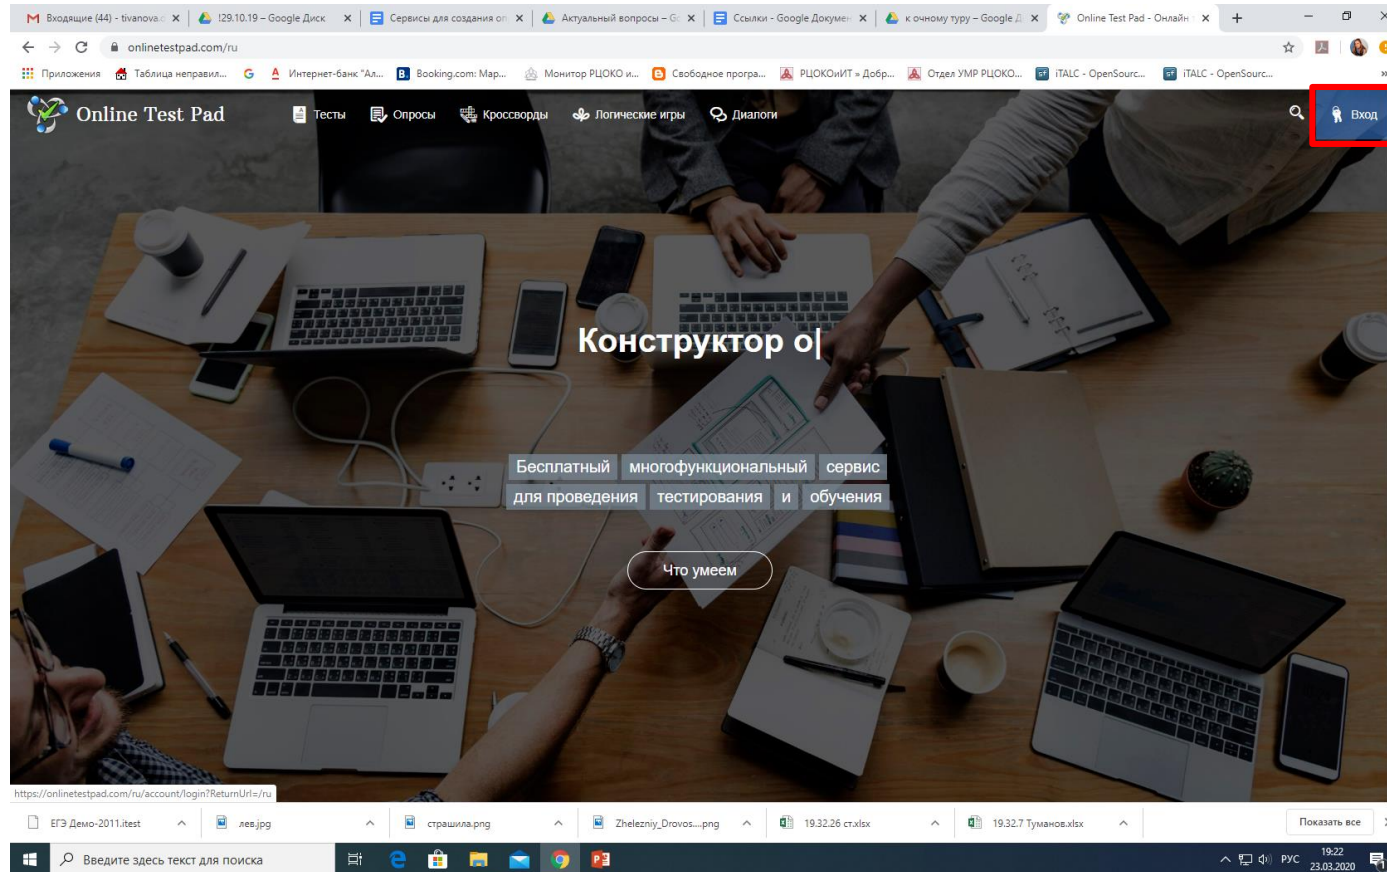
Входящие (44) - tivanova.c ×
!29.10.19 – Google Диск ×
Сервисы для создания он ×
Актуальный вопросы – Gc ×
Ссылки - Google Докумен ×
к очному туру – Google Д ×
Online Test Pad - Онлайн ×
+

onlinetestpad.com/ru

Приложения
Таблица неправил...
Интернет-банк "Ал...
Booking.com: Мар...
Монитор РЦОКО и...
Свободное програ...
РЦОКОиИТ » Добр...
Отдел УМР РЦОКО...
iTALC - OpenSourc...
iTALC - OpenSourc...

Online Test Pad
Тесты
Опросы
Кроссворды
Логические игры
Диалоги
Вход

Конструктор о|

Бесплатный многофункциональный сервис для проведения тестирования и обучения

Что умеем

https://onlinetestpad.com/ru/account/login?ReturnUrl=/ru

ЕГЭ Демо-2011.itest
лев.jpg
страшила.png
Zhelezniy_Drovos....png
19.32.26 ст.xlsx
19.32.7 Туманов.xlsx
Показать все

Введите здесь текст для поиска
РУС
19:22
23.03.2020